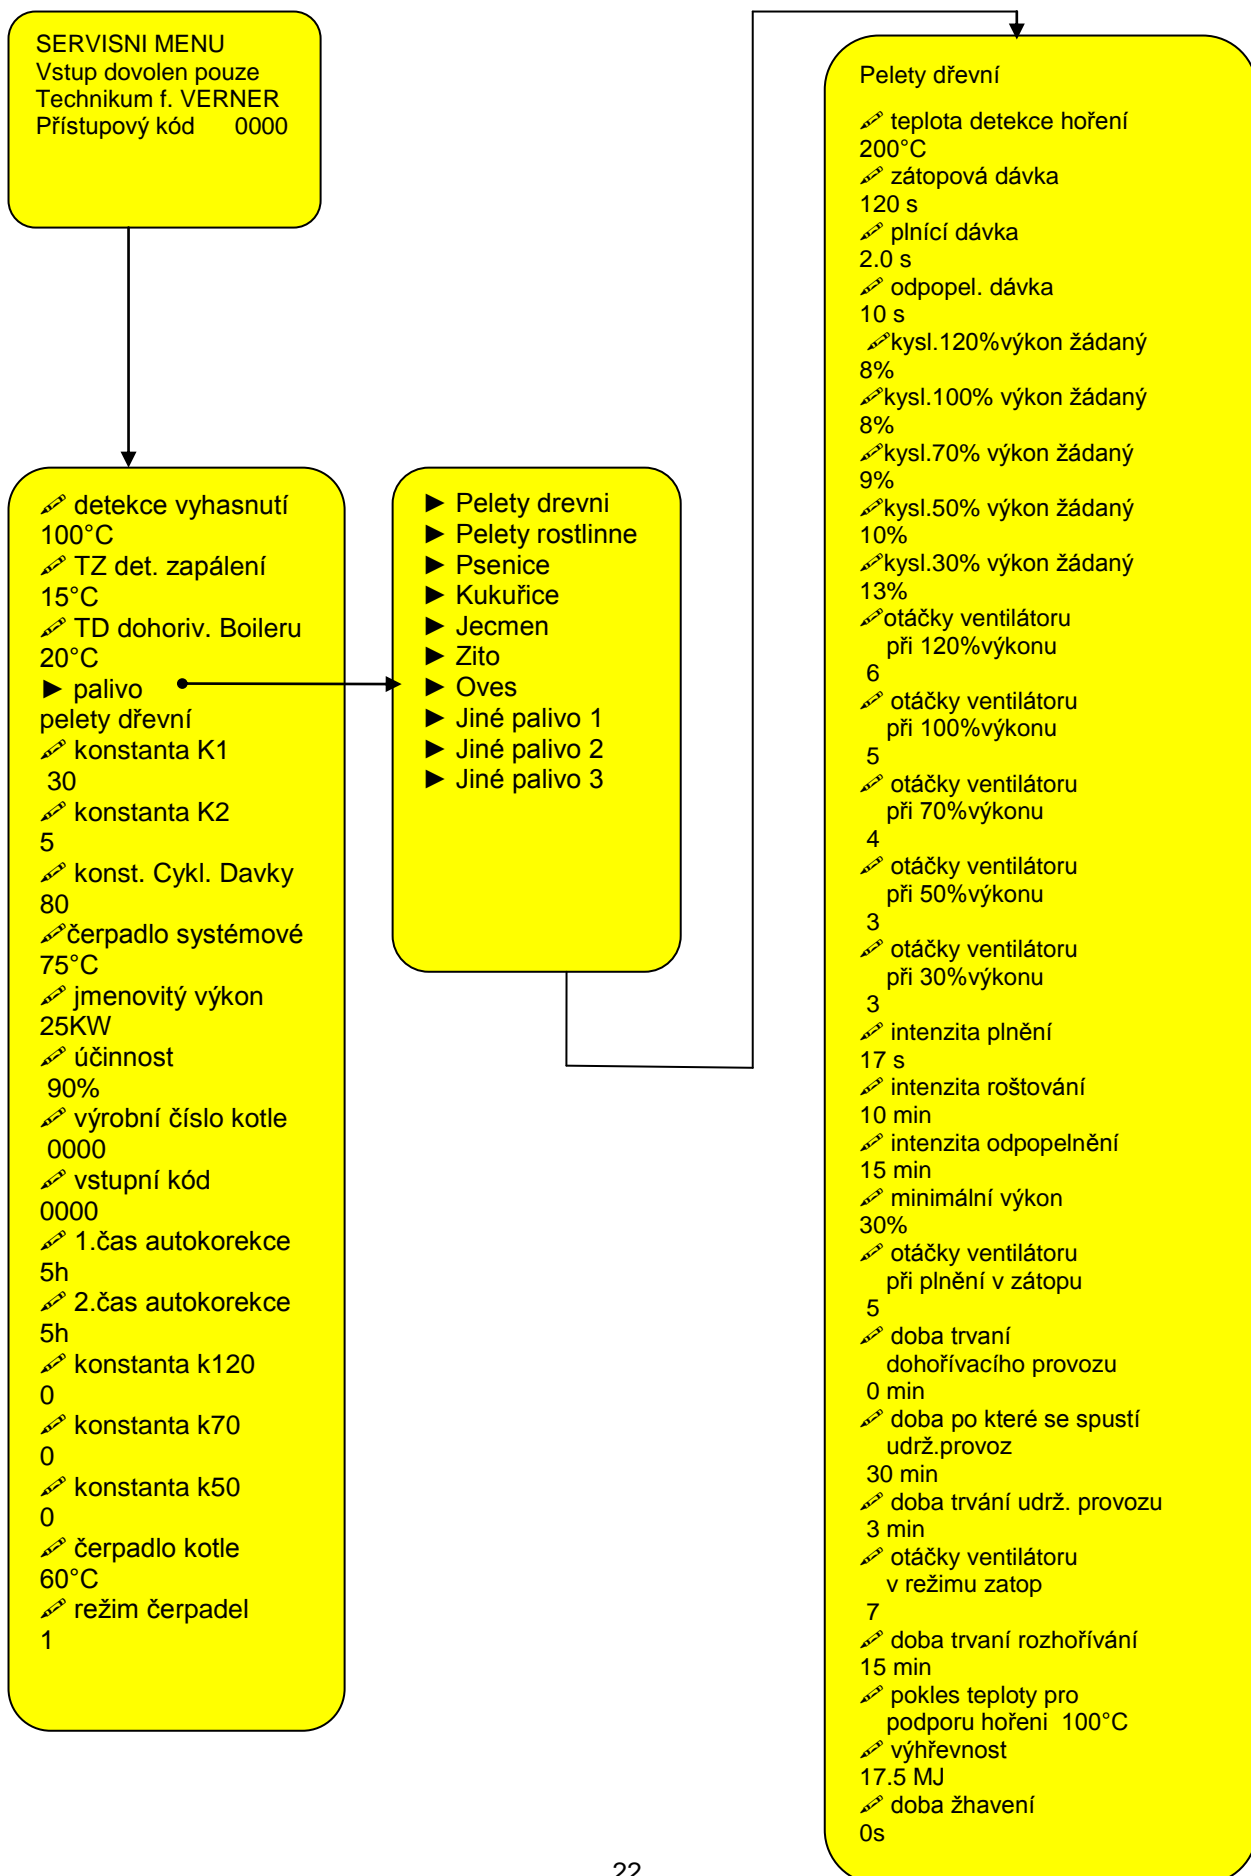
SERVISNI MENU
Vstup dovolen pouze
Technikum f. VERNER
Přístupový kód 0000

✐ detekce vyhasnutí
100°C
✐ TZ det. zapálení
15°C
✐ TD dohoriv. Boileru
20°C
► palivo
pelety dřevní
✐ konstanta K1
30
✐ konstanta K2
5
✐ konst. Cykl. Davky
80
✐čerpadlo systémové
75°C
✐ jmenovitý výkon
25KW
✐ účinnost
90%
✐ výrobní číslo kotle
0000
✐ vstupní kód
0000
✐ 1.čas autokorekce
5h
✐ 2.čas autokorekce
5h
✐ konstanta k120
0
✐ konstanta k70
0
✐ konstanta k50
0
✐ čerpadlo kotle
60°C
✐ režim čerpadel
1

► Pelety drevni
► Pelety rostlinne
► Psenice
► Kukuřice
► Jecmen
► Zito
► Oves
► Jiné palivo 1
► Jiné palivo 2
► Jiné palivo 3

Pelety dřevní
✐ teplota detekce hoření
200°C
✐ zátopová dávka
120 s
✐ plnící dávka
2.0 s
✐ odpopel. dávka
10 s
✐kysl.120%výkon žádaný
8%
✐kysl.100% výkon žádaný
8%
✐kysl.70% výkon žádaný
9%
✐kysl.50% výkon žádaný
10%
✐kysl.30% výkon žádaný
13%
✐otáčky ventilátoru
při 120%výkonu
6
✐ otáčky ventilátoru
při 100%výkonu
5
✐ otáčky ventilátoru
při 70%výkonu
4
✐ otáčky ventilátoru
při 50%výkonu
3
✐ otáčky ventilátoru
při 30%výkonu
3
✐ intenzita plnění
17 s
✐ intenzita roštování
10 min
✐ intenzita odpopelnění
15 min
✐ minimální výkon
30%
✐ otáčky ventilátoru
při plnění v zátopu
5
✐ doba trvaní
dohořívacího provozu
0 min
✐ doba po které se spustí
udrž.provoz
30 min
✐ doba trvání udrž. provozu
3 min
✐ otáčky ventilátoru
v režimu zatop
7
✐ doba trvaní rozhořívání
15 min
✐ pokles teploty pro
podporu hořeni 100°C
✐ výhřevnost
17.5 MJ
✐ doba žhavení
0s

22